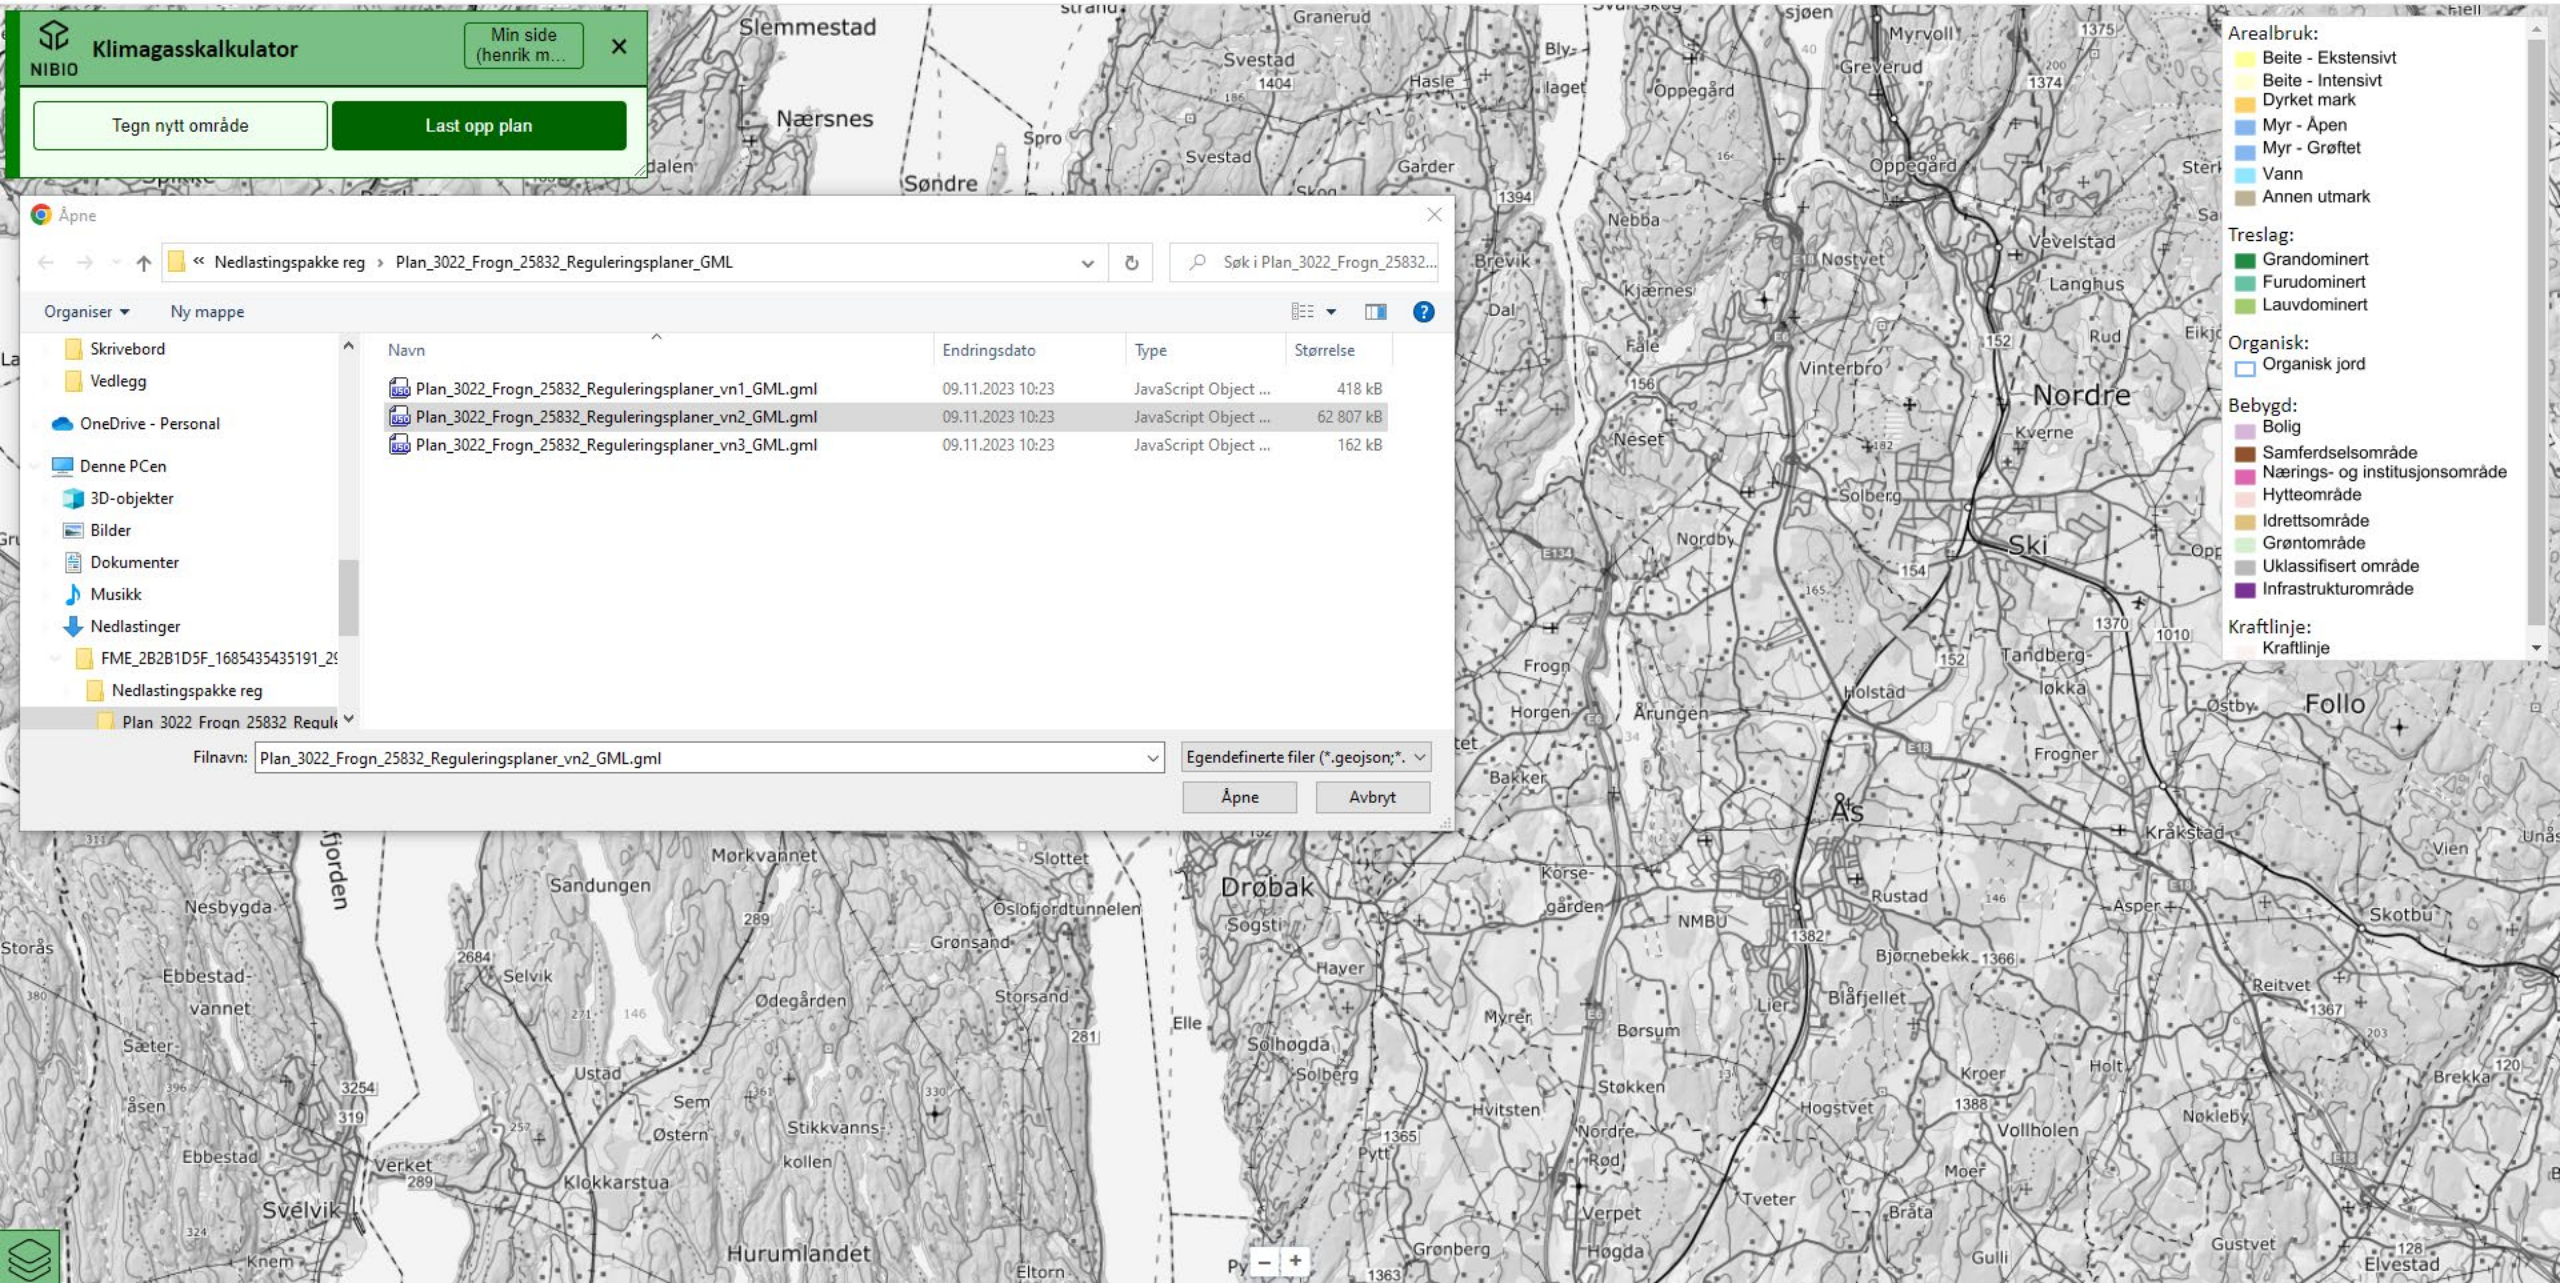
NIBIO Klimagasskalkulator

Min side (henrik m...

×

Tegn nytt område

Last opp plan

Åpne

« Nedlastingspakke reg › Plan_3022_Frogn_25832_Reguleringsplaner_GML

Søk i Plan_3022_Frogn_25832...

Organiser ▾ Ny mappe

Skrivebord
Vedlegg
OneDrive - Personal
Denne PCen
3D-objekter
Bilder
Dokumenter
Musikk
Nedlastinger
FME_2B2B1D5F_1685435435191_2
Nedlastingspakke reg
Plan 3022 Frogn 25832 Regule

| Navn | Endringsdato | Type | Størrelse |
|---|---|---|---|
| Plan_3022_Frogn_25832_Reguleringsplaner_vn1_GML.gml | 09.11.2023 10:23 | JavaScript Object ... | 418 kB |
| Plan_3022_Frogn_25832_Reguleringsplaner_vn2_GML.gml | 09.11.2023 10:23 | JavaScript Object ... | 62 807 kB |
| Plan_3022_Frogn_25832_Reguleringsplaner_vn3_GML.gml | 09.11.2023 10:23 | JavaScript Object ... | 162 kB |

Filnavn: Plan_3022_Frogn_25832_Reguleringsplaner_vn2_GML.gml

Egendefinerte filer (*.geojson;*.

Åpne Avbryt

Arealbruk:
Beite - Ekstensivt
Beite - Intensivt
Dyrket mark
Myr - Åpen
Myr - Grøftet
Vann
Annen utmark

Treslag:
Grandominert
Furudominert
Lauvdominert

Organisk:
Organisk jord

Bebygd:
Bolig
Samferdselsområde
Nærings- og institusjonsområde
Hytteområde
Idrettsområde
Grøntområde
Uklassifisert område
Infrastrukturområde

Kraftlinje:
Kraftlinje

Slemmestad Nærsnes Spro Søndre Svestad Graneruд Hasle Garder Oppegård Greverud Myrvoll Nordre Ski Follo Vevelstad Langhus Vinterbro Nøstvet Kjærnes Fåle Nebba Brevik Dal Neset Kverne Solberg Nordby Frogn Horgen Årungen Holstad Tandberg-løkka Østby Frogner Bakker Ås Kråkstad Vien Drøbak Slottet Oslofjordtunnelen Mørkvannet Sandungen Nesbygda Storås Ebbestad-vannet Sæter Åsen Ebbestad Svelvik Verket Selvik Ødegården Grønsand Storsand Ustad Sem Østern Stikkvanns-kollen Klokkarstua Hurumlandet Eltorn Knem Elle Sogsti Haver Solhøgda Solberg Myrer Hvitsten Korse-gården NMBU Rustad Bjørnebekk Blåfjellet Lier Børsum Stokken Nordre Rød Pytt Verpet Høgda Grønberg Tveter Bråta Hogstvet Kroer Holt Vollholen Moer Gulli Gustvet Nøkleby Brekka Reitvet Asper Skotbu Elvestad Unås